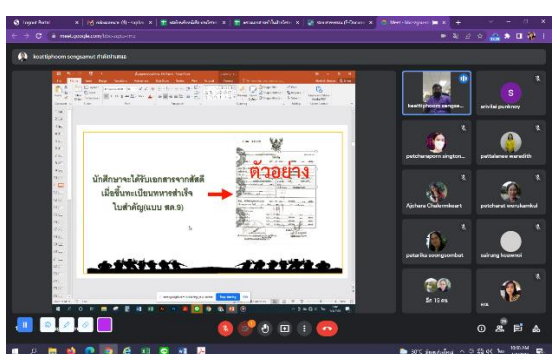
meet.google.com

kiattiphoom songsamut กำลังนำเสนอ

นักศึกษาจะได้รับเอกสารจากสัสดี เมื่อขึ้นทะเบียนทหารสำเร็จ ใบสำคัญ(แบบ สด.9)

ตัวอย่าง

kiattiphoom songsa...

srivilai punkrasy

S

patcharaporn sington...

pattaranee waradith

Ajchara Chalermkeart

patcharat wanakamol

patarika soongsombat

sairung kaewnoi

อีก 15 คน

HA

Stop sharing